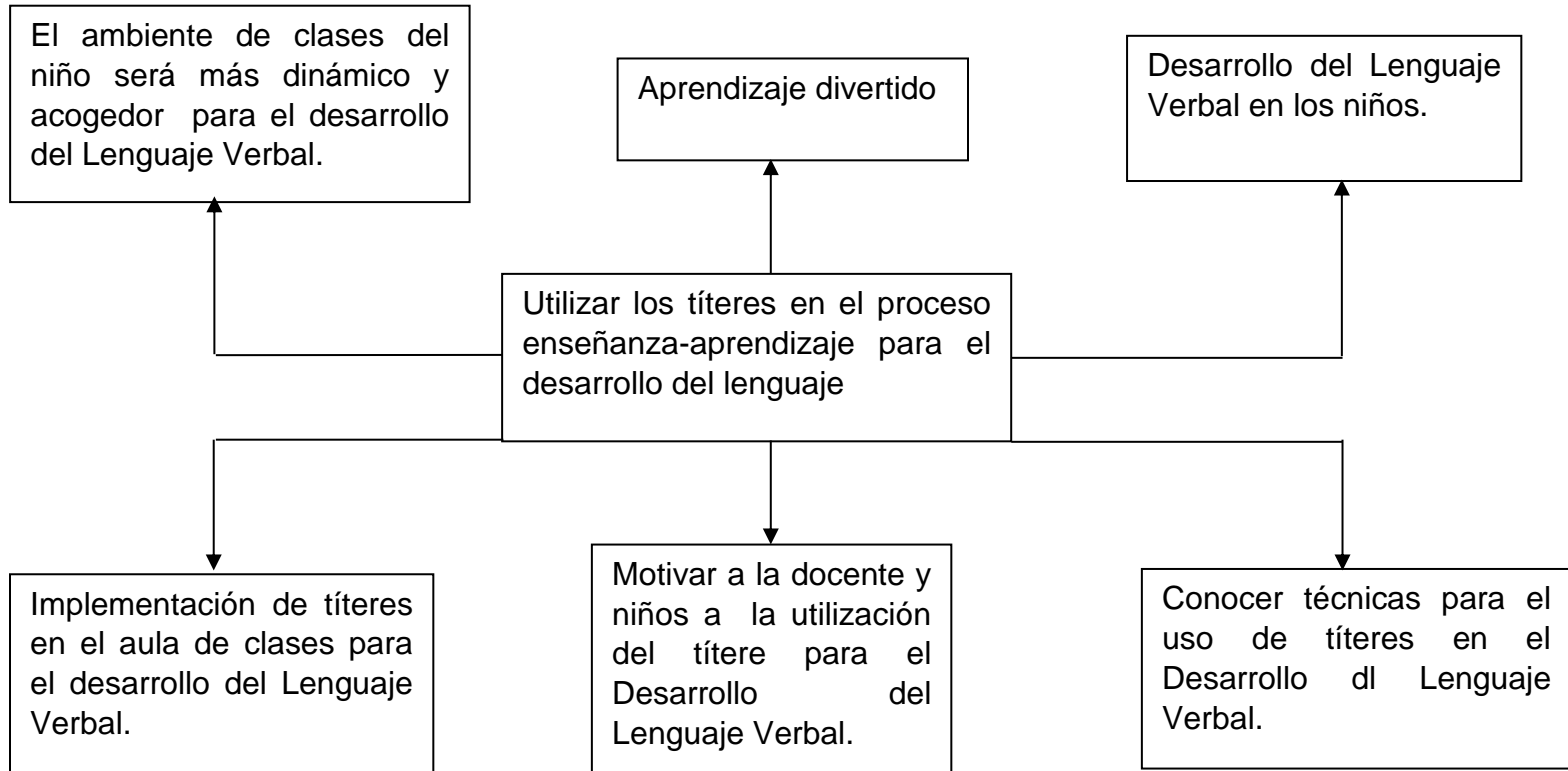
El ambiente de clases del niño será más dinámico y acogedor para el desarrollo del Lenguaje Verbal.

Aprendizaje divertido

Desarrollo del Lenguaje Verbal en los niños.

Utilizar los títeres en el proceso enseñanza-aprendizaje para el desarrollo del lenguaje

Implementación de títeres en el aula de clases para el desarrollo del Lenguaje Verbal.

Motivar a la docente y niños a la utilización del títere para el Desarrollo del Lenguaje Verbal.

Conocer técnicas para el uso de títeres en el Desarrollo dl Lenguaje Verbal.